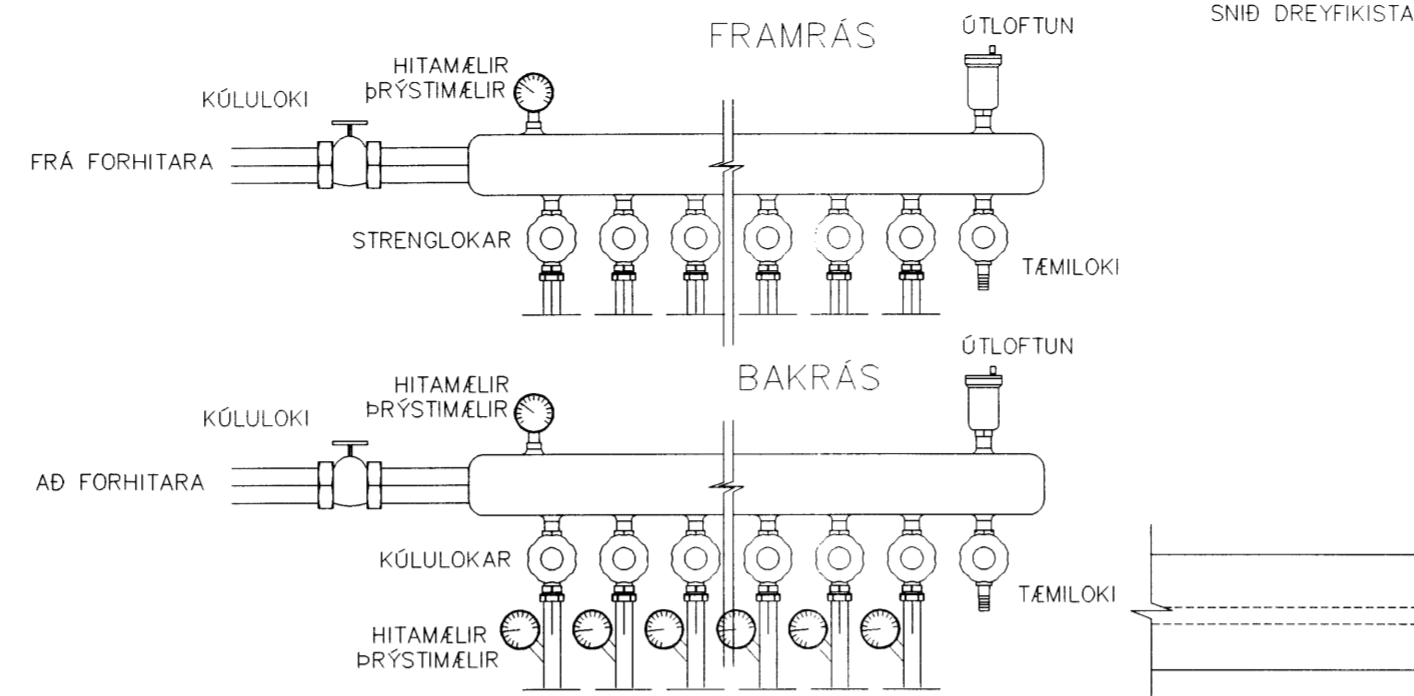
FRAMRÁS

ÚTLOFTUN

SNIÐ DREYFIKISTA

HITAMÆLIR
ÞRÝSTIMÆLIR

KÚLULOKI

FRÁ FORHITARA

STRENGLOKAR

TÆMILOKI

ÚTLOFTUN

BAKRÁS

HITAMÆLIR
ÞRÝSTIMÆLIR

KÚLULOKI

AÐ FORHITARA

KÚLULOKAR

TÆMILOKI

HITAMÆLIR
ÞRÝSTIMÆLIR